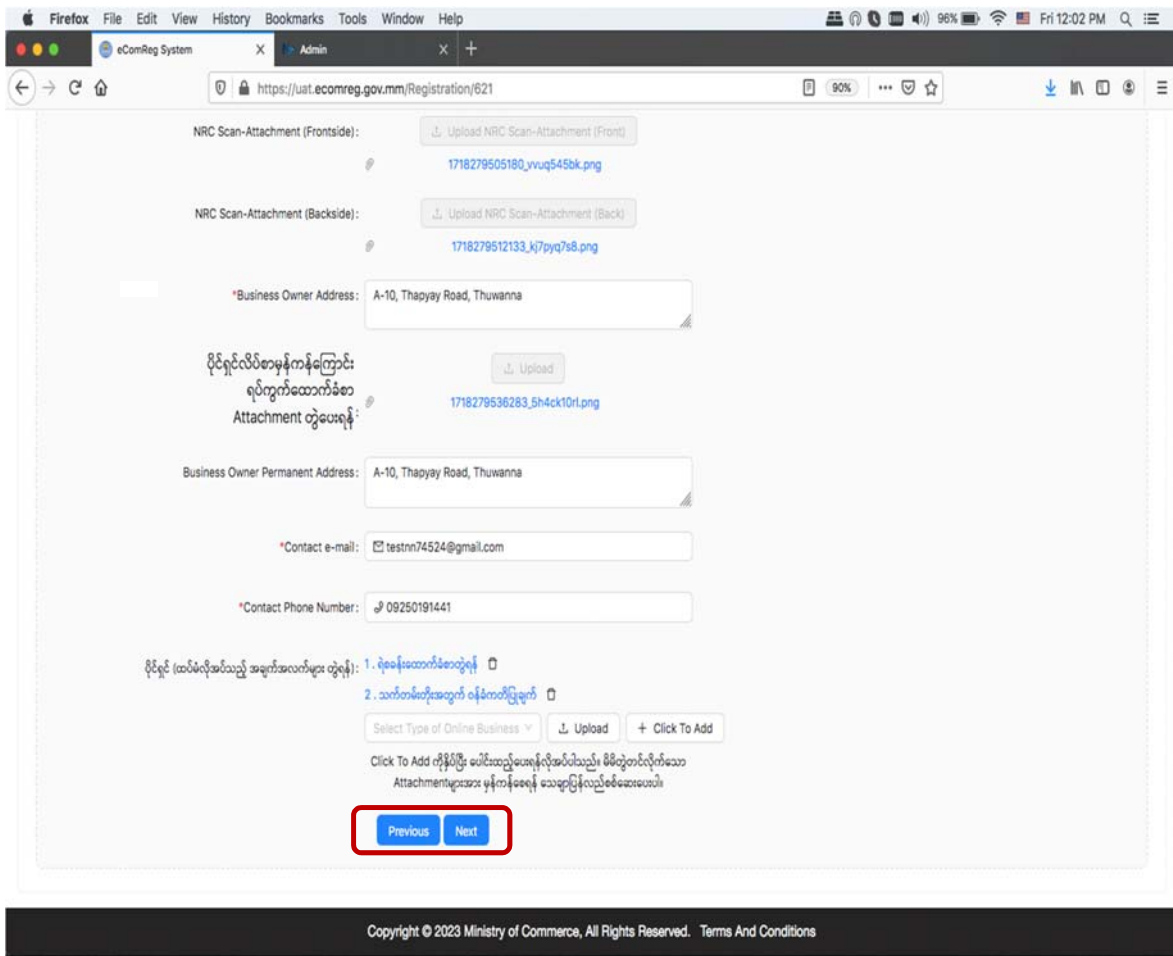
Firefox File Edit View History Bookmarks Tools Window Help
96% Fri 12:02 PM
eComReg System
Admin
https://uat.ecomreg.gov.mm/Registration/621
90%

NRC Scan-Attachment (Frontside) : Upload NRC Scan-Attachment (Front)
1718279505180_vvuq545bk.png

NRC Scan-Attachment (Backside) : Upload NRC Scan-Attachment (Back)
1718279512133_kj7pyq7s8.png

*Business Owner Address : A-10, Thapyay Road, Thuwanna

ပိုင်ရှင်လိပ်စာမှန်ကန်ကြောင်း ရပ်ကွက်ထောက်ခံစာ Attachment တွဲပေးရန် : Upload
1718279536283_5h4ck10rl.png

Business Owner Permanent Address : A-10, Thapyay Road, Thuwanna

*Contact e-mail : testnn74524@gmail.com

*Contact Phone Number : 09250191441

ပိုင်ရှင် (ထပ်မံလိုအပ်သည့် အချက်အလက်များ တွဲရန်) : 1 . ရဲစခန်းထောက်ခံစာတွဲရန်
2 . သက်တမ်းတိုးအတွက် ဝန်ခံကတိပြုချက်
Select Type of Online Business Upload + Click To Add
Click To Add ကိုနှိပ်ပြီး ပေါင်းထည့်ပေးရန်လိုအပ်ပါသည်။ မိမိတွဲတင်လိုက်သော Attachmentများအား မှန်ကန်စေရန် သေချာပြန်လည်စစ်ဆေးပေးပါ။

Previous Next

Copyright © 2023 Ministry of Commerce, All Rights Reserved. Terms And Conditions